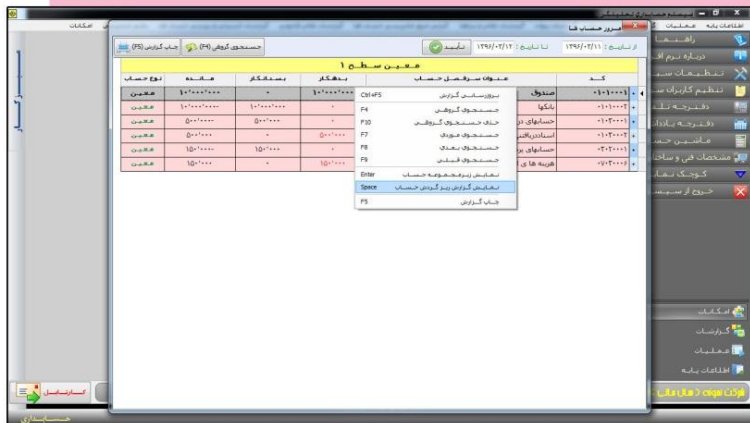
امکانات
مرور حساب ها
اطلاعات پایه
عملیات
از تاریخ : ۱۳۹۶/۰۳/۱۱
تا تاریخ : ۱۳۹۶/۰۳/۱۲
تایید
جستجوی گروهی (F4)
چاپ گزارش (F5)
معین سطح ۱
کد
عنوان سرفصل حساب
بدهکار
بستانکار
مانده
نوع حساب
۰۱۰۱۰۰۰۱
صندوق
۱۰۰۰۰۰۰۰۰
۰
۱۰۰۰۰۰۰۰۰
معین
۰۱۰۱۰۰۰۲
بانکها
۱۰۰۰۰۰۰۰
۱۰۰۰۰۰۰۰
معین
۰۱۰۲۰۰۰۱
حسابهای در
۵۰۰۰۰۰۰
۵۰۰۰۰۰۰
معین
۰۱۰۳۰۰۰۱
اسناددریافتنی
۵۰۰۰۰۰
۰
۵۰۰۰۰۰
معین
۰۲۰۲۰۰۰۱
حسابهای پر
۰
۱۵۰۰۰۰۰
۱۵۰۰۰۰۰
معین
۰۷۰۳۰۰۰۶
هزینه های
۱۵۰۰۰۰
۰
۱۵۰۰۰۰
معین
بروزرسانی گزارش
Ctrl+F5
جستجوی گروهی
F4
حذف جستجوی گروهی
F10
جستجوی موردی
F7
جستجوی بعدی
F8
جستجوی قبلی
F9
نمایش زیرمجموعه حساب
Enter
نمایش گزارش ریز گردش حساب
Space
چاپ گزارش
F5
راهنما
درباره نرم افزار
تنظیمات سیستم
تنظیم کاربران سیستم
دفترچه تلفن
دفترچه یادداشت
ماشین حساب
مشخصات فنی و ساخت
کوچک نمایی
خروج از سیستم
امکانات
گزارشات
عملیات
اطلاعات پایه
حسابداری
کاربانک
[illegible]